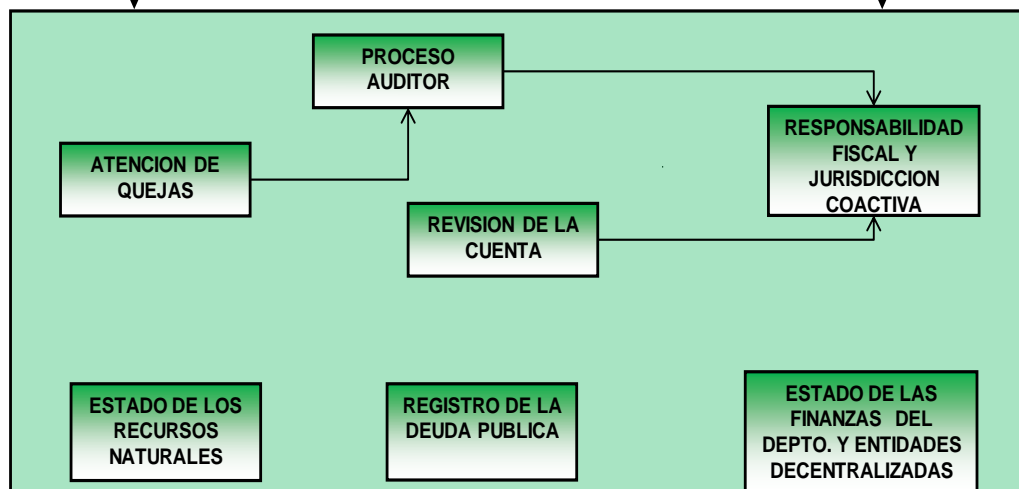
PROCESO AUDITOR

ATENCION DE QUEJAS

RESPONSABILIDAD FISCAL Y JURISDICCION COACTIVA

REVISION DE LA CUENTA

ESTADO DE LOS RECURSOS NATURALES

REGISTRO DE LA DEUDA PUBLICA

ESTADO DE LAS FINANZAS DEL DEPTO. Y ENTIDADES DECENTRALIZADAS